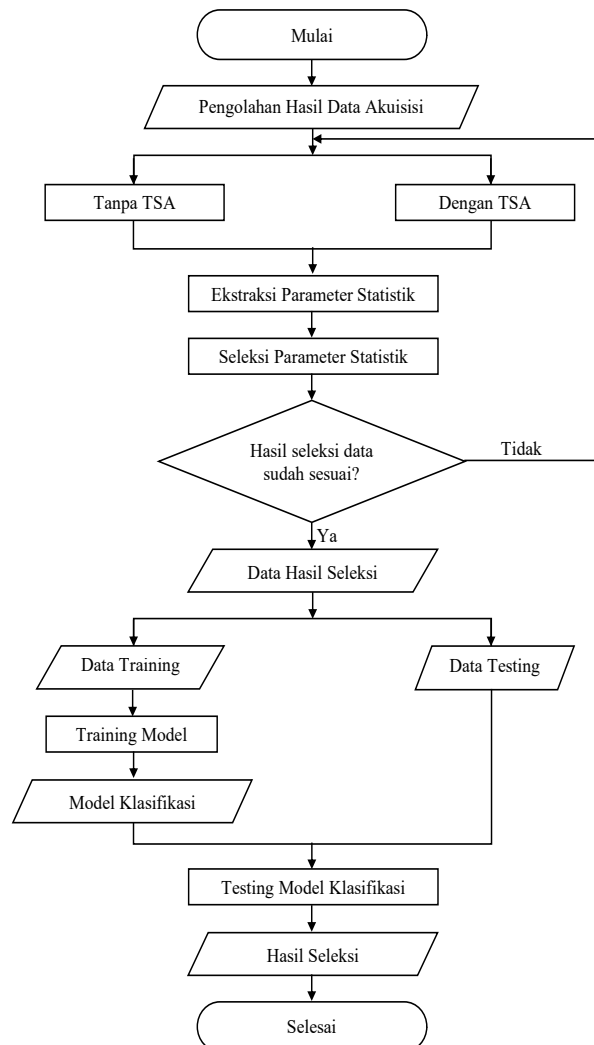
Mulai

Pengolahan Hasil Data Akuisisi

Tanpa TSA

Dengan TSA

Ekstraksi Parameter Statistik

Seleksi Parameter Statistik

Hasil seleksi data sudah sesuai?

Tidak

Ya

Data Hasil Seleksi

Data Training

Data Testing

Training Model

Model Klasifikasi

Testing Model Klasifikasi

Hasil Seleksi

Selesai